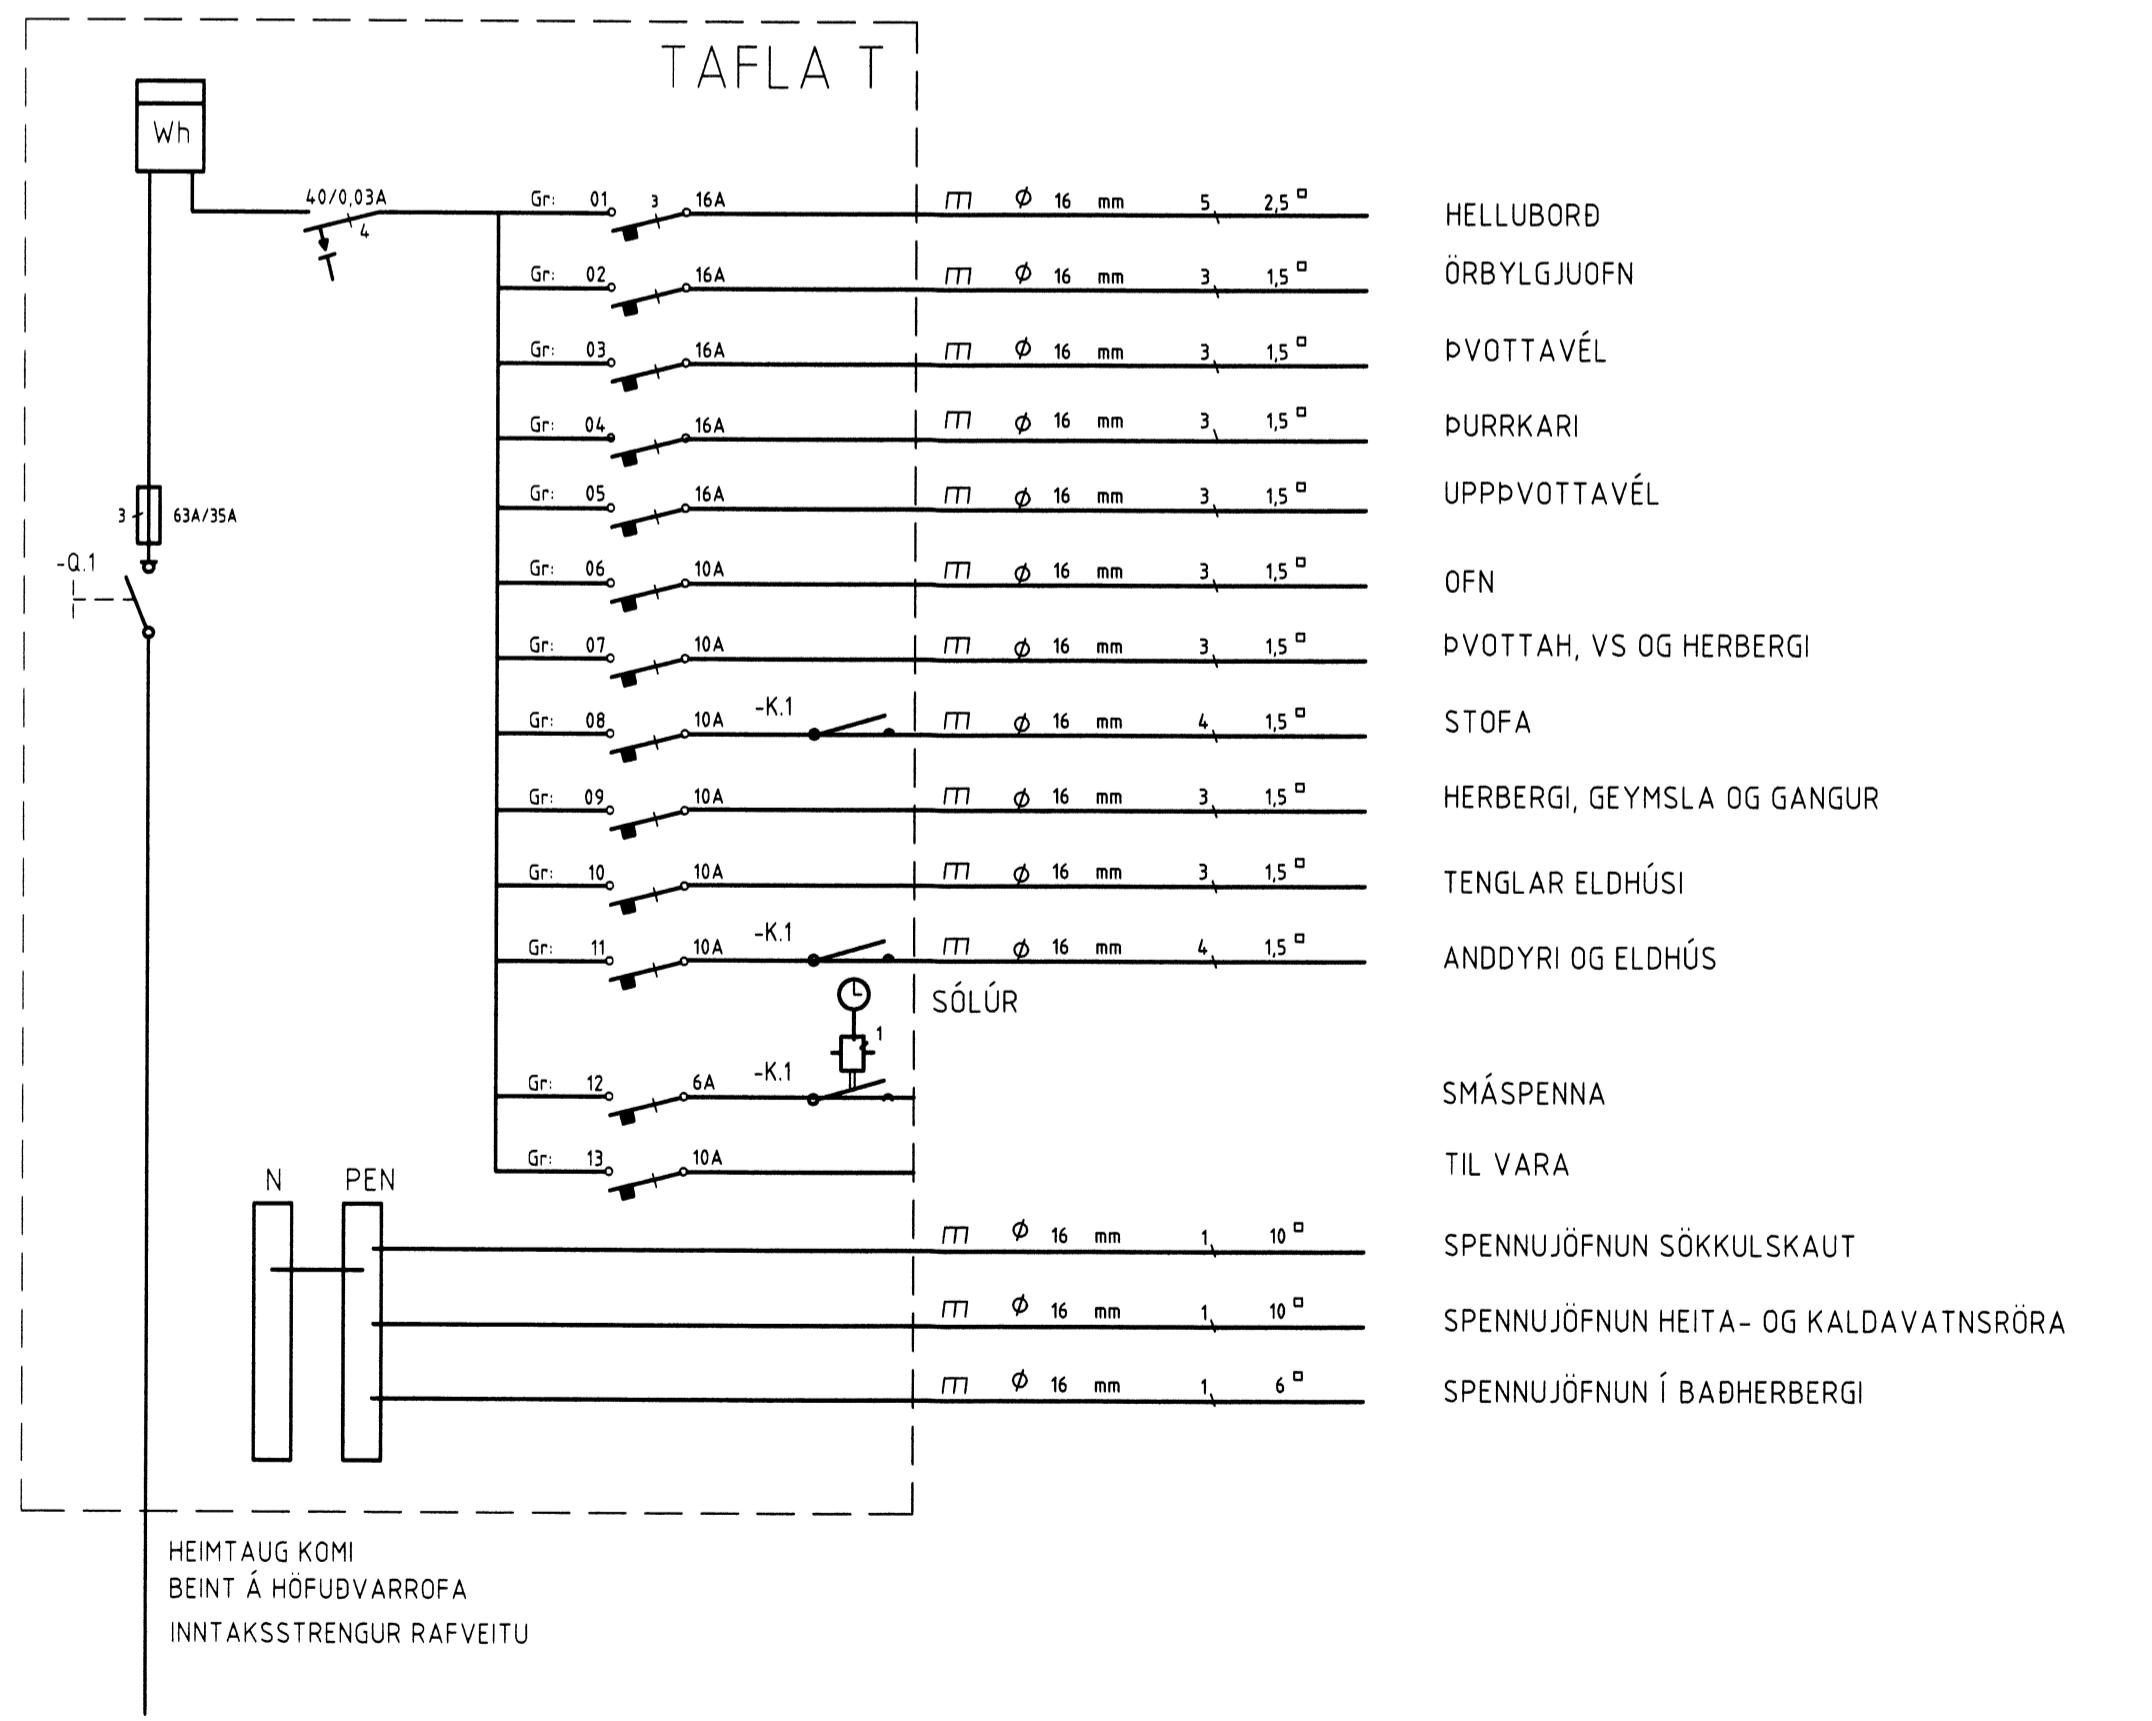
TAFLA T

Wh

40/0,03A
4

3
63A/35A

-Q.1

| Gr: | | | | | | | | |
|---|---|---|---|---|---|---|---|---|
| Gr: 01 | 3 | 16A | | $\sqcap$ | $\phi$ 16 mm | 5 | 2,5 $^{\square}$ | HELLUBORÐ |
| Gr: 02 | | 16A | | $\sqcap$ | $\phi$ 16 mm | 3 | 1,5 $^{\square}$ | ÖRBYLGJUOFN |
| Gr: 03 | | 16A | | $\sqcap$ | $\phi$ 16 mm | 3 | 1,5 $^{\square}$ | ÞVOTTAVÉL |
| Gr: 04 | | 16A | | $\sqcap$ | $\phi$ 16 mm | 3 | 1,5 $^{\square}$ | ÞURRKARI |
| Gr: 05 | | 16A | | $\sqcap$ | $\phi$ 16 mm | 3 | 1,5 $^{\square}$ | UPPÞVOTTAVÉL |
| Gr: 06 | | 10A | | $\sqcap$ | $\phi$ 16 mm | 3 | 1,5 $^{\square}$ | OFN |
| Gr: 07 | | 10A | | $\sqcap$ | $\phi$ 16 mm | 3 | 1,5 $^{\square}$ | ÞVOTTAH, VS OG HERBERGI |
| Gr: 08 | | 10A | -K.1 | $\sqcap$ | $\phi$ 16 mm | 4 | 1,5 $^{\square}$ | STOFA |
| Gr: 09 | | 10A | | $\sqcap$ | $\phi$ 16 mm | 3 | 1,5 $^{\square}$ | HERBERGI, GEYMSLA OG GANGUR |
| Gr: 10 | | 10A | | $\sqcap$ | $\phi$ 16 mm | 3 | 1,5 $^{\square}$ | TENGLAR ELDHÚSI |
| Gr: 11 | | 10A | -K.1 | $\sqcap$ | $\phi$ 16 mm | 4 | 1,5 $^{\square}$ | ANDDYRI OG ELDHÚS |

SÓLÚR
1

Gr: 12 6A -K.1 SMÁSPENNA

Gr: 13 10A TIL VARA

N PEN

$\sqcap$ $\phi$ 16 mm 1 10 $^{\square}$ SPENNUJÖFNUN SÖKKULSKAUT

$\sqcap$ $\phi$ 16 mm 1 10 $^{\square}$ SPENNUJÖFNUN HEITA- OG KALDAVATNSRÖRA

$\sqcap$ $\phi$ 16 mm 1 6 $^{\square}$ SPENNUJÖFNUN Í BAÐHERBERGI

HEIMTAUG KOMI
BEINT Á HÖFUÐVARROFA
INNTAKSSTRENGUR RAFVEITU